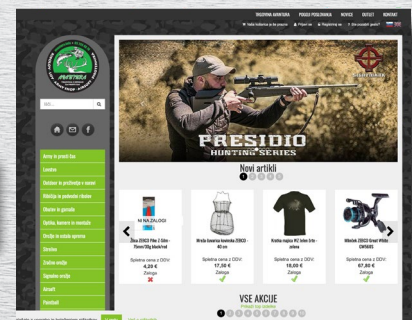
TRGOVINA AVANTURA PRODAJ POSLOVANJA NOVICE OUTLET KONTAKT

Vaša košarica je še prazna | Prijavi se | Registriraj se | Ste pozabili geslo?

AVANTURA

Išči...

Ame in pnost šas

Lovstvo

Outdoor in preživetje v naravi

Ribištvo in potrebe ribolov

Oblačila in gamaše

Optika, kamere in svetila

Orožje in oskrba opreme

Strelivo

Zračno orožje

Signalno orožje

Airsoft

Paintball

PRESIDIO HUNTING SERIES

Novi artikli

NI NA ZALOGI

Žica ZEBCO Pike 2 Side - 75mm/30g black/red

Spletna cena z DDV:
4,20 €
Zaloga

Mreža čuvarnica kovinska ZEBCO 40 cm

Spletna cena z DDV:
17,50 €
Zaloga

Kratka majica WZ lobe črn zelena

Spletna cena z DDV:
19,00 €
Zaloga

Mlinček ZEBCO Great White CW5085

Spletna cena z DDV:
67,80 €
Zaloga

VSE AKCIJE

1 2 3 4 5 6 7 8 9 10

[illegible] OK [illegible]